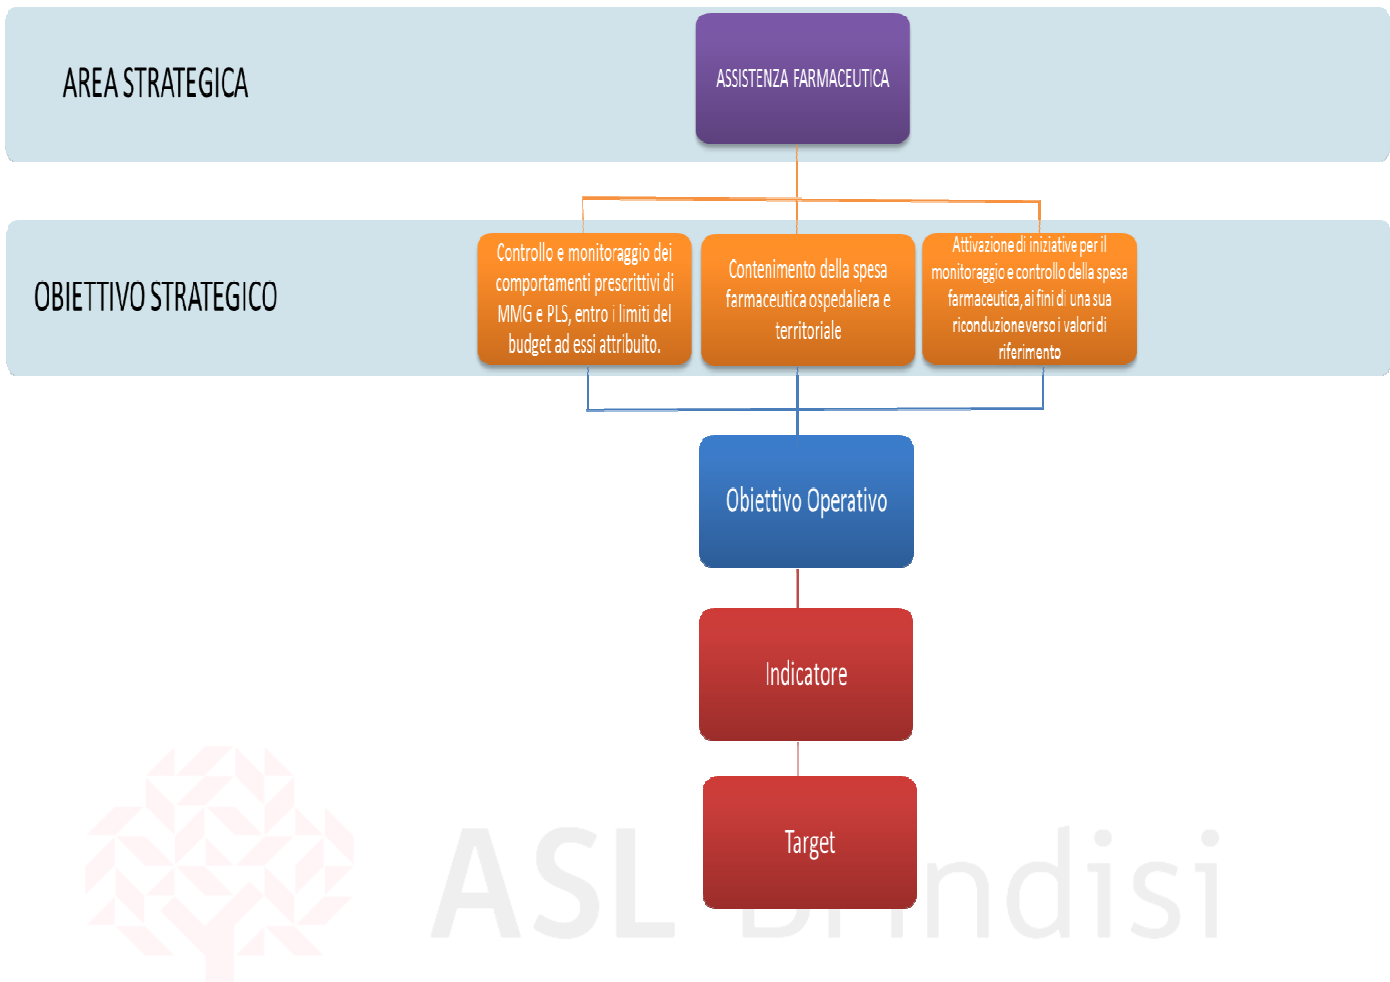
AREA STRATEGICA

ASSISTENZA FARMACEUTICA

OBIETTIVO STRATEGICO

Controllo e monitoraggio dei comportamenti prescrittivi di MMG e PLS, entro i limiti del budget ad essi attribuito.

Contenimento della spesa farmaceutica ospedaliera e territoriale

Attivazione di iniziative per il monitoraggio e controllo della spesa farmaceutica, ai fini di una sua riconduzione verso i valori di riferimento

Obiettivo Operativo

Indicatore

Target

ASL Brindisi